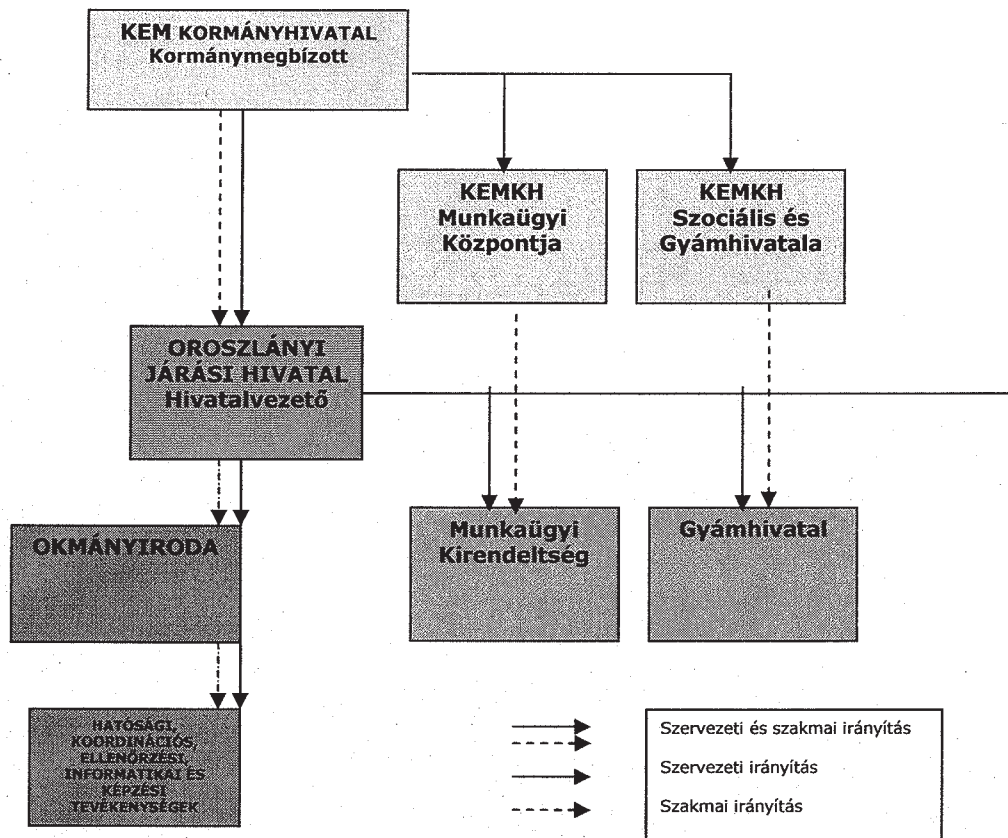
KEM KORMÁNYHIVATAL
Kormánymegbízott

KEMKH
Munkaügyi
Központja

KEMKH
Szociális és
Gyámhivatala

OROSZLÁNYI
JÁRÁSI HIVATAL
Hivatalvezető

OKMÁNYIRODA

Munkaügyi
Kirendeltség

Gyámhivatal

HATÓSÁGI, KOORDINÁCIÓS, ELLENŐRZÉSI, INFORMATIKAI ÉS KÉPZÉSI TEVÉKENYSÉGEK

Szervezeti és szakmai irányítás

Szervezeti irányítás

Szakmai irányítás